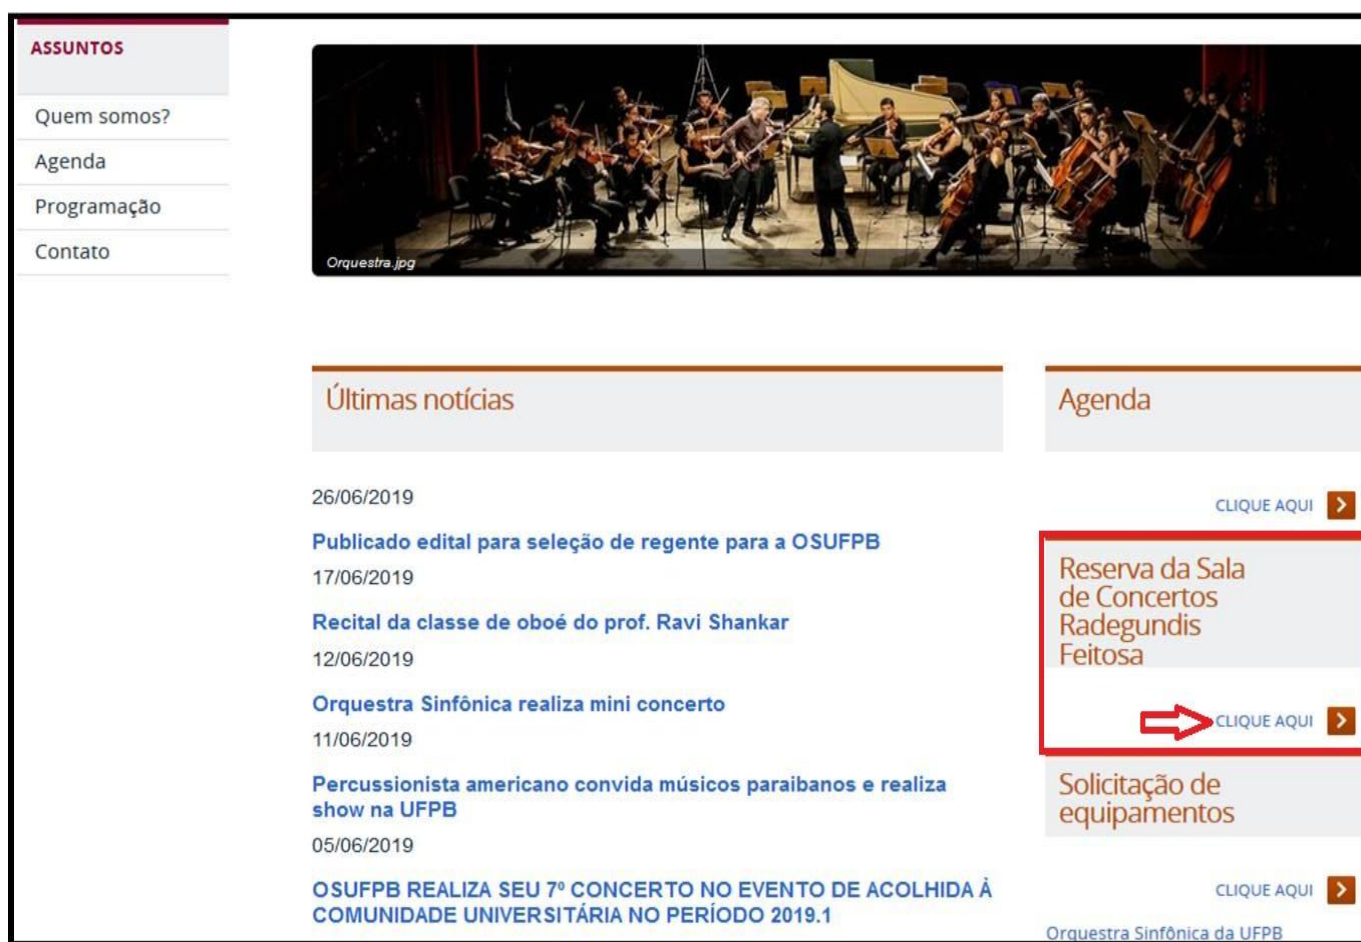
ASSUNTOS

Quem somos?

Agenda

Programação

Contato

Orquestra.jpg

Últimas notícias

26/06/2019

Publicado edital para seleção de regente para a OSUFPB

17/06/2019

Recital da classe de oboé do prof. Ravi Shankar

12/06/2019

Orquestra Sinfônica realiza mini concerto

11/06/2019

Percussionista americano convida músicos paraibanos e realiza show na UFPB

05/06/2019

OSUFPB REALIZA SEU 7º CONCERTO NO EVENTO DE ACOLHIDA À COMUNIDADE UNIVERSITÁRIA NO PERÍODO 2019.1

Agenda

CLIQUE AQUI

Reserva da Sala de Concertos Radegundis Feitosa

CLIQUE AQUI

Solicitação de equipamentos

CLIQUE AQUI

Orquestra Sinfônica da UFPB